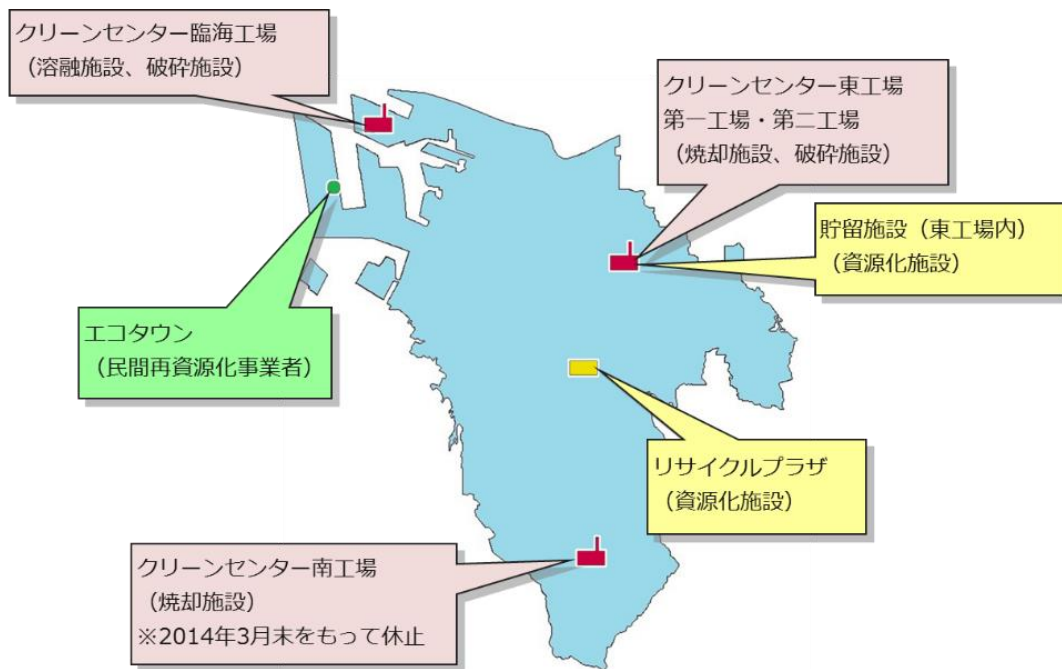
クリーンセンター臨海工場
（溶融施設、破砕施設）

クリーンセンター東工場
第一工場・第二工場
（焼却施設、破砕施設）

貯留施設（東工場内）
（資源化施設）

エコタウン
（民間再資源化事業者）

リサイクルプラザ
（資源化施設）

クリーンセンター南工場
（焼却施設）
※2014年3月末をもって休止